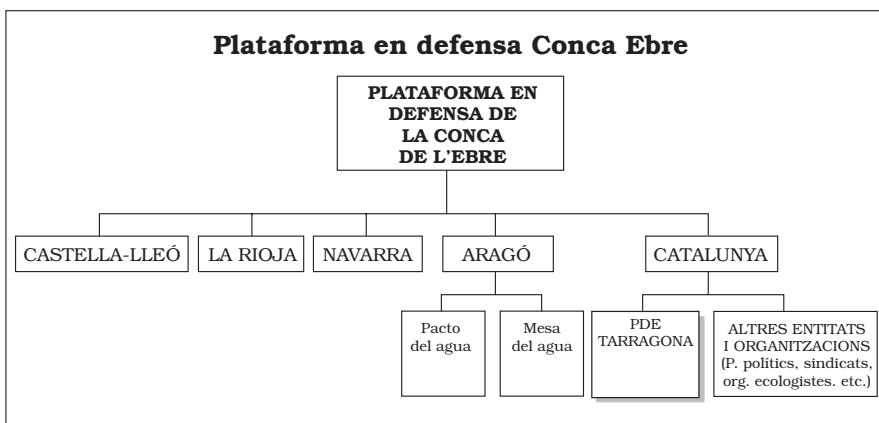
Plataforma en defensa Conca Ebre

PLATAFORMA EN DEFENSA DE LA CONCA DE L'EBRE

CASTELLA-LLEÓ

LA RIOJA

NAVARRA

ARAGÓ

CATALUNYA

Pacto del agua

Mesa del agua

PDE TARRAGONA

ALTRES ENTITATS I ORGANITZACIONS (P. polítics, sindicats, org. ecologistes. etc.)